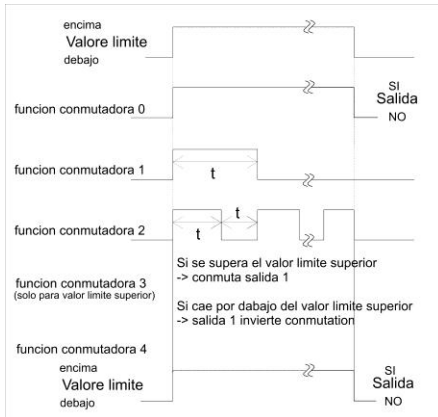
encima
Valore limite
debajo

SI
Salida
NO

funcion conmutadora 0

funcion conmutadora 1

t

funcion conmutadora 2

t

t

Si se supera el valor limite superior
-> conmuta salida 1

funcion conmutadora 3
(solo para valor limite superior)

Si cae por dabajo del valor limite superior
-> salida 1 invierte conmutation

funcion conmutadora 4

encima
Valore limite
debajo

SI
Salida
NO